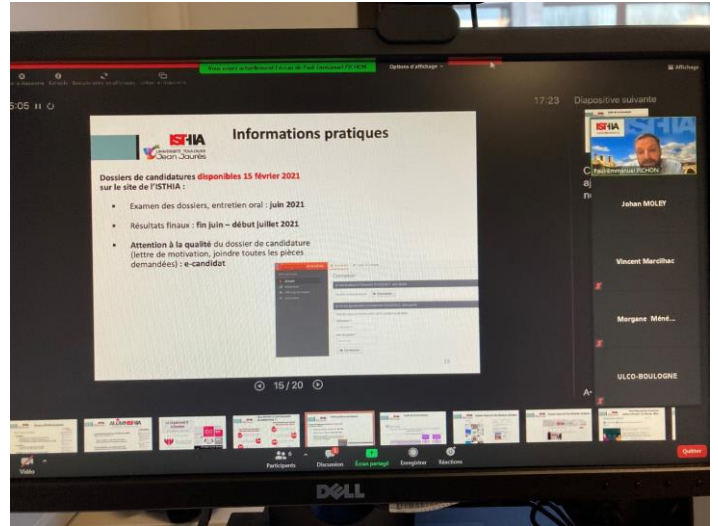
Vous voyez actuellement l'écran de Paul-Emmanuel PICHON

Options d'affichage

Affichage

5:05

17:23

Diapositive suivante

ISTHIA

UNIVERSITÉ TOULOUSE Jean Jaurès

Informations pratiques

Dossiers de candidatures disponibles 15 février 2021 sur le site de l'ISTHIA :

Examen des dossiers, entretien oral : juin 2021

Résultats finaux : fin juin – début juillet 2021

Attention à la qualité du dossier de candidature (lettre de motivation, joindre toutes les pièces demandées) : e-candidat

15/20

Paul-Emmanuel PICHON

Johan MOLEY

Vincent Marcilhac

Morgane Méné...

ULCO-BOULOGNE

Vidéo

Participants

Discussion

Écran partagé

Enregistrer

Réactions

Quitter

DELL